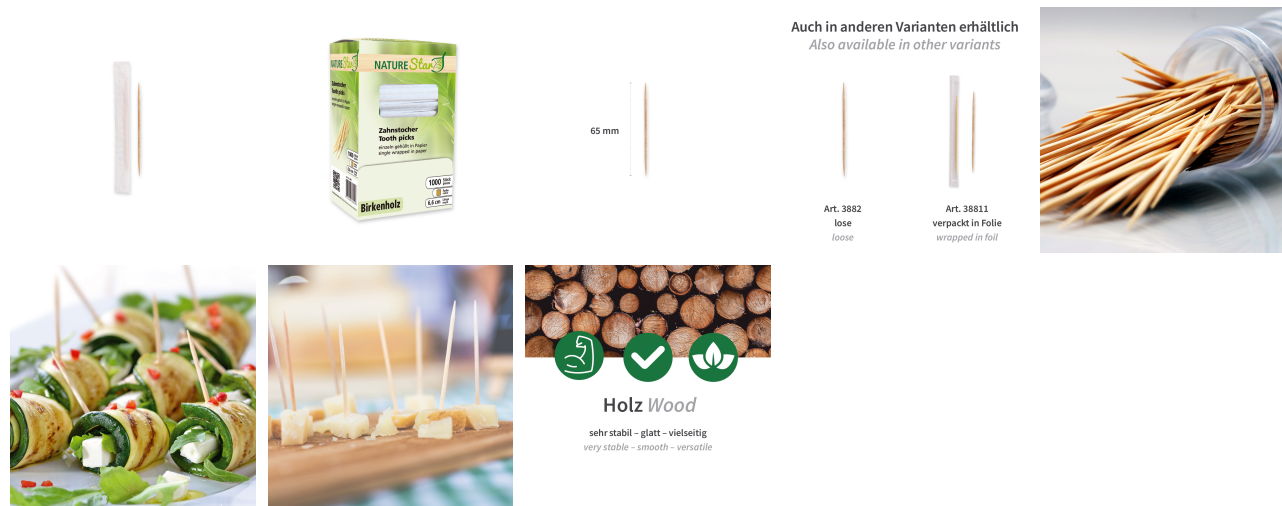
NATURE Star

Zahnstocher
Tooth picks
einzeln gehüllt in Papier
single wrapped in paper

1000

Birkenholz

65 mm

Auch in anderen Varianten erhältlich
Also available in other variants

Art. 3882
lose
loose

Art. 38811
verpackt in Folie
wrapped in foil

Holz Wood

sehr stabil – glatt – vielseitig
very stable – smooth – versatile